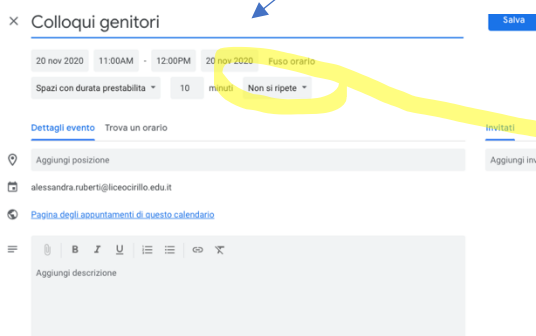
× Colloqui genitori

Salva

20 nov 2020 11:00AM - 12:00PM 20 nov 2020 Fuso orario

Spazi con durata prestabilita 10 minuti Non si ripete

Dettagli evento Trova un orario

Invitati

Aggiungi posizione

Aggiungi inv

alessandra.ruberti@liceocirillo.edu.it

Pagina degli appuntamenti di questo calendario

B I U

Aggiungi descrizione